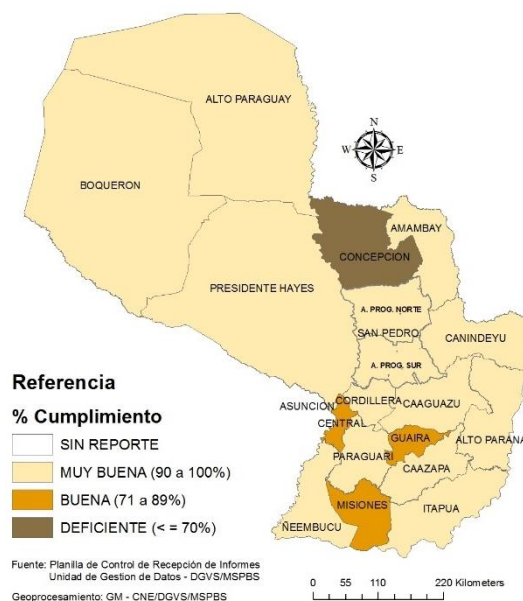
ALTO PARAGUAY

N
W E
S

BOQUERON

AMAMBAY

CONCEPCION

PRESIDENTE HAYES

A. PROG. NORTE

SAN PEDRO

CANINDEYU

A. PROG. SUR

Referencia

% Cumplimiento

ASUNCION

CORDILLERA

CAAGUAZU

CENTRAL

GUAIRA

ALTO PARANA

SIN REPORTE

MUY BUENA (90 a 100%)

PARAGUARI

CAAZAPA

BUENA (71 a 89%)

MISIONES

ITAPUA

DEFICIENTE (< = 70%)

ÑEEMBUCU

Fuente: Planilla de Control de Recepción de Informes
Unidad de Gestion de Datos - DGVS/MSPBS

0 55 110 220 Kilometers

Geoprocesamiento: GM - CNE/DGVS/MSPBS